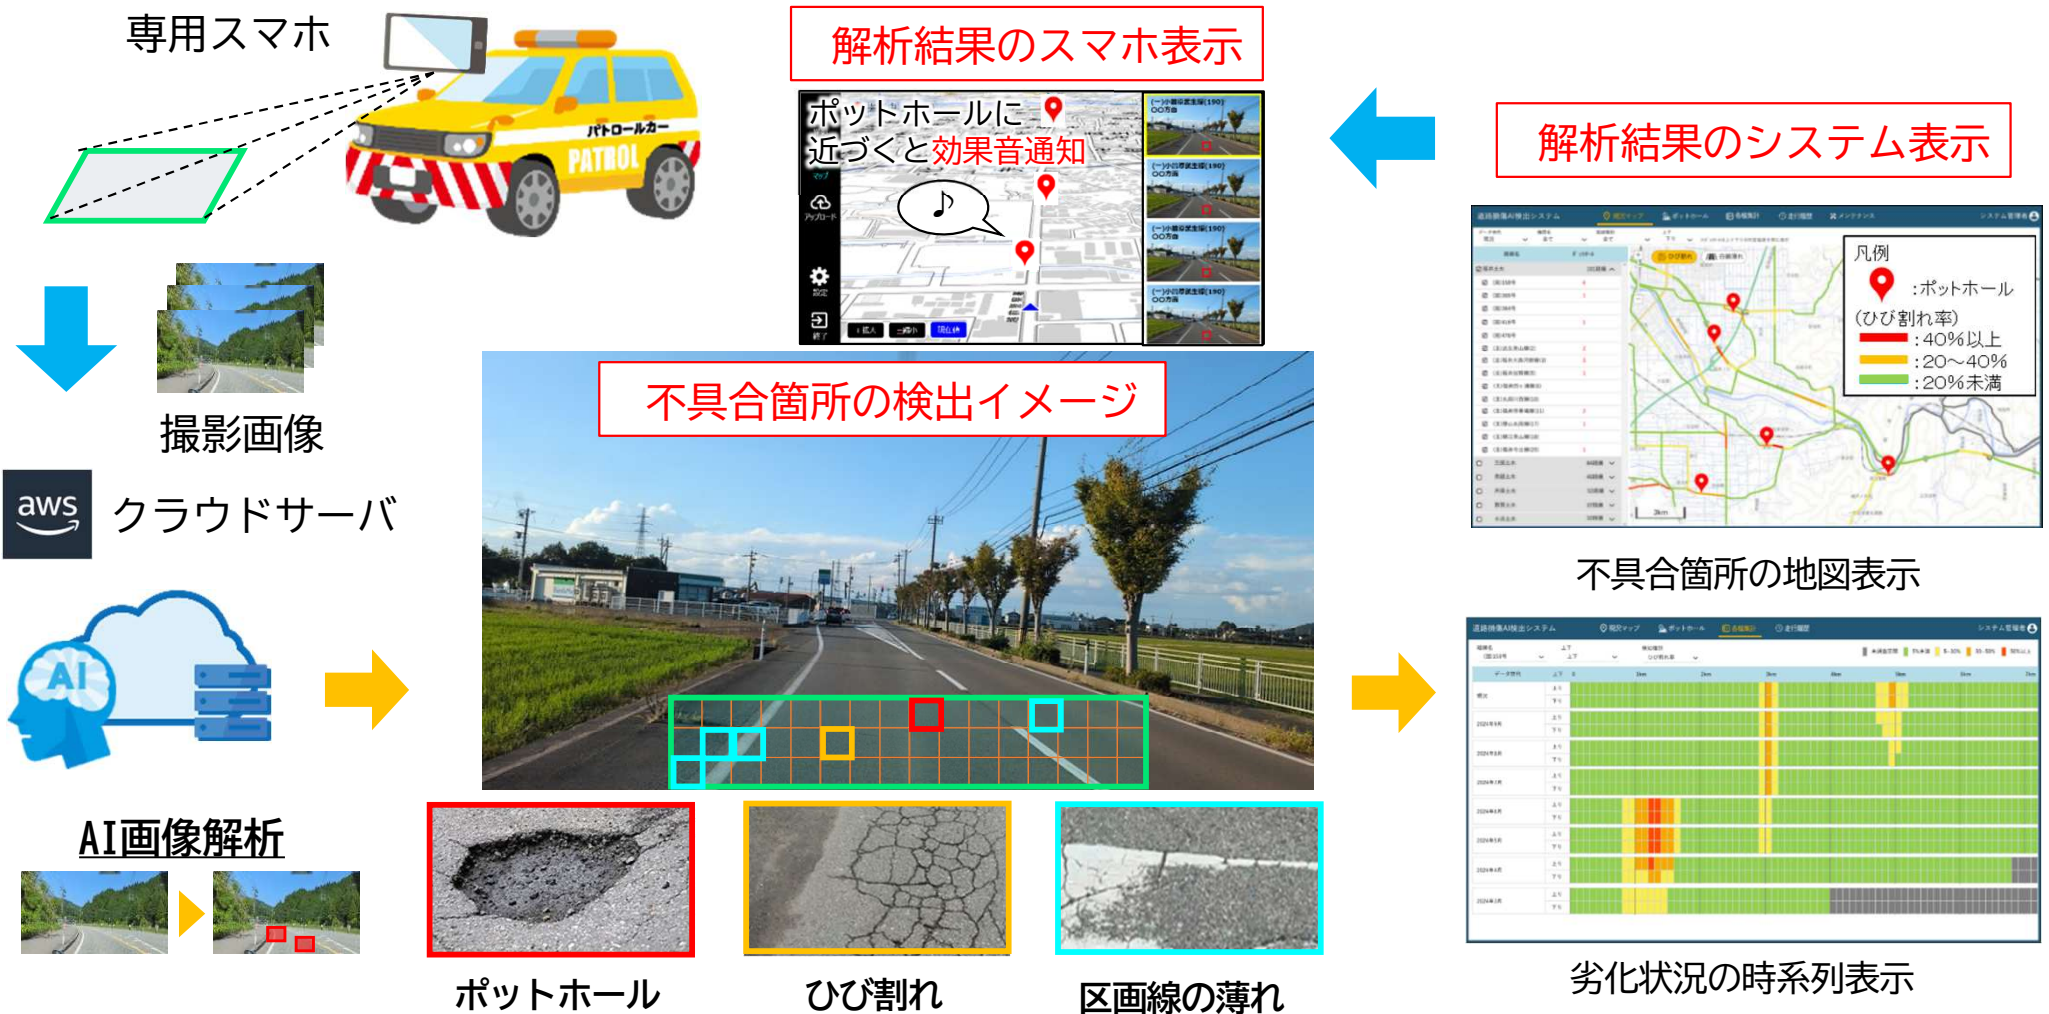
専用スマホ

パトロールカー
PATROL

撮影画像

aws クラウドサーバ

AI

AI画像解析

解析結果のスマホ表示

ポットホールに近づくと効果音通知

♪

解析結果のシステム表示

凡例
:ポットホール
(ひび割れ率)
:40%以上
:20～40%
:20%未満

不具合箇所の地図表示

不具合箇所の検出イメージ

ポットホール

ひび割れ

区画線の薄れ

劣化状況の時系列表示